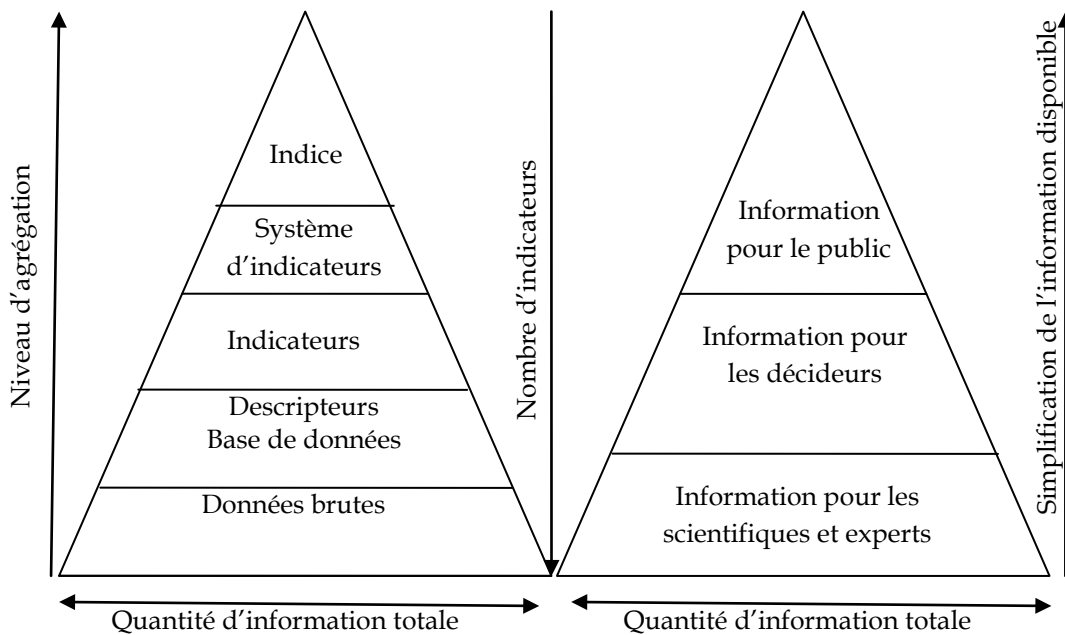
Niveau d'agrégation

Indice

Système d'indicateurs

Indicateurs

Descripteurs
Base de données

Données brutes

Quantité d'information totale

Nombre d'indicateurs

Information pour le public

Information pour les décideurs

Information pour les scientifiques et experts

Simplification de l'information disponible

Quantité d'information totale